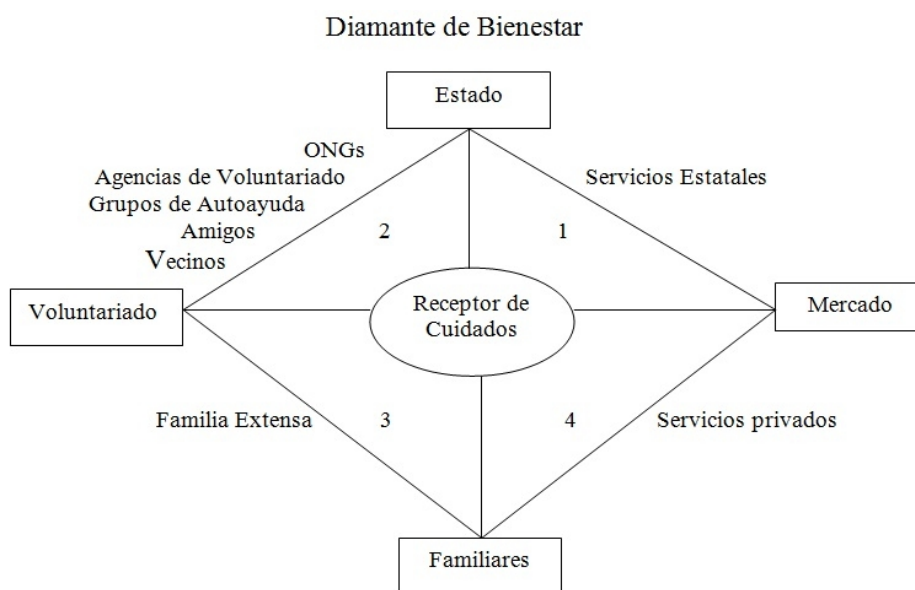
Diamante de Bienestar

Estado

ONGs
Agencias de Voluntariado
Grupos de Autoayuda
Amigos
Vecinos

Servicios Estatales

2

1

Voluntariado

Receptor de Cuidados

Mercado

Familia Extensa

3

4

Servicios privados

Familiares